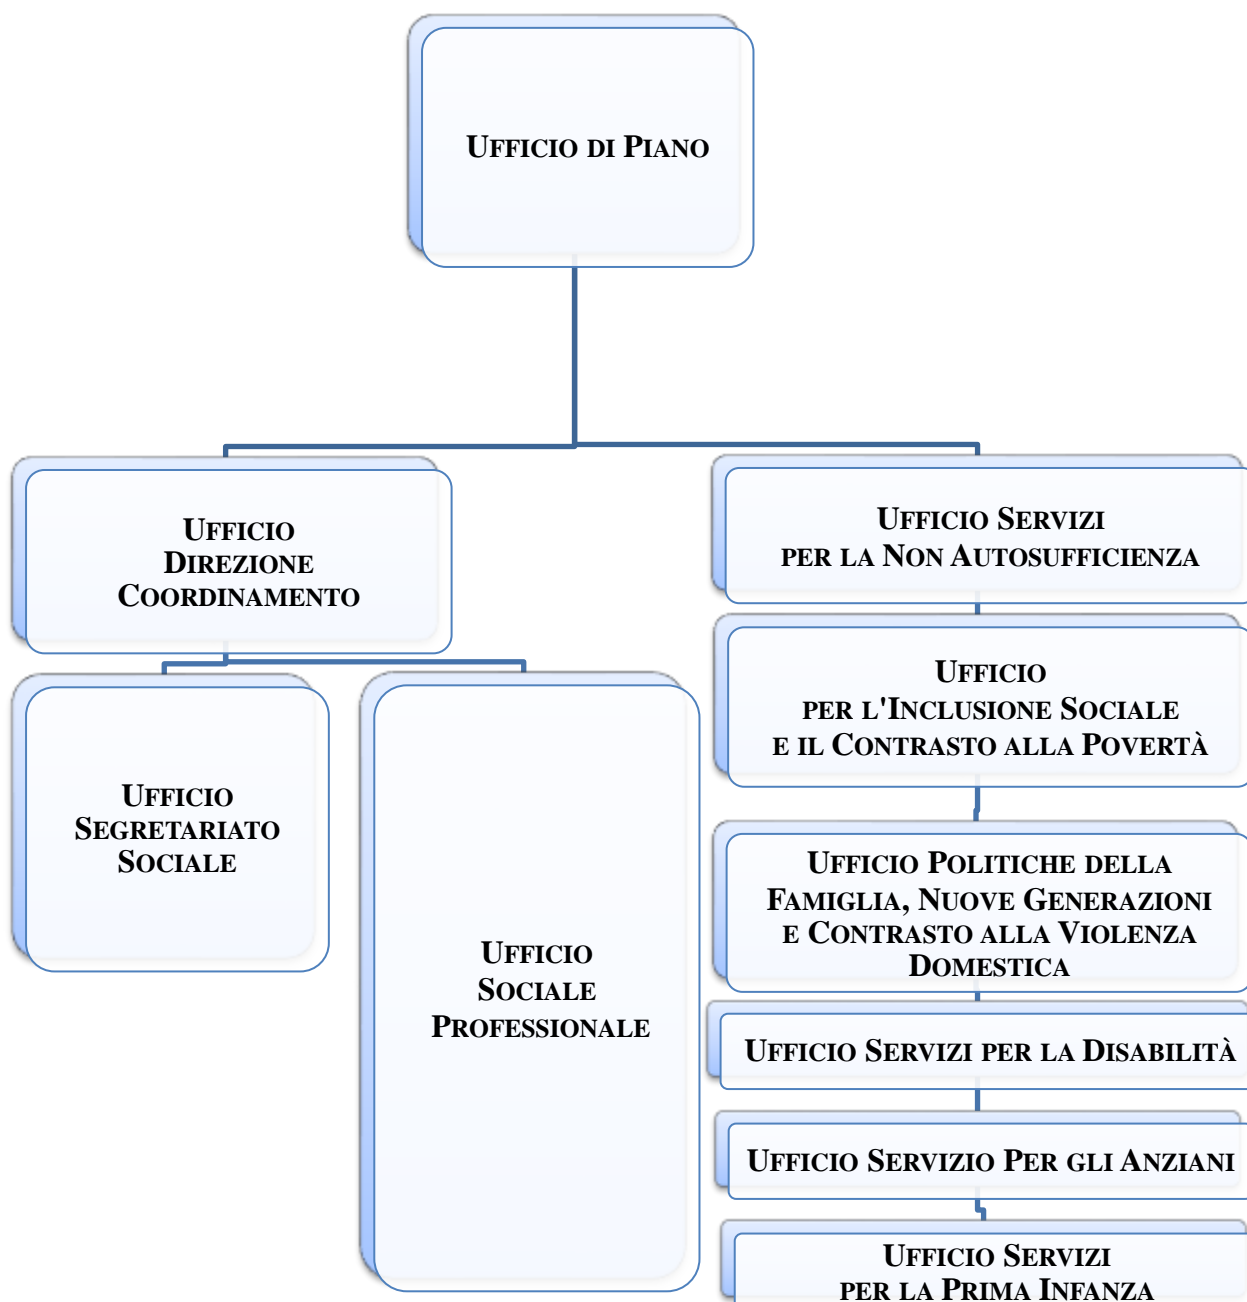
Ufficio di Piano

Ufficio Direzione Coordinamento

Ufficio Servizi per la Non Autosufficienza

Ufficio per l'Inclusione Sociale e il Contrasto alla Povertà

Ufficio Segretariato Sociale

Ufficio Sociale Professionale

Ufficio Politiche della Famiglia, Nuove Generazioni e Contrasto alla Violenza Domestica

Ufficio Servizi per la Disabilità

Ufficio Servizio Per gli Anziani

Ufficio Servizi per la Prima Infanza